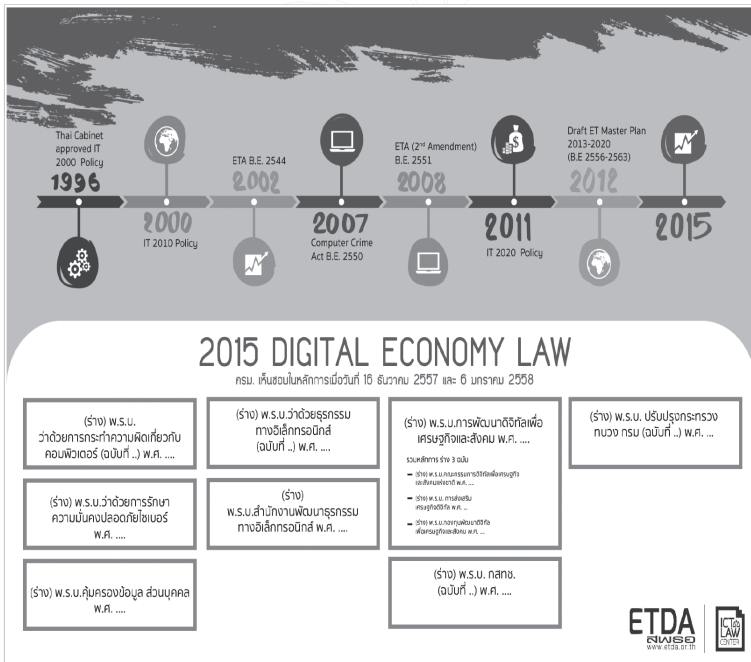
Thai Cabinet approved IT 2000 Policy

1996

2000

IT 2010 Policy

ETA B.E. 2544

2002

2007

Computer Crime Act B.E. 2550

ETA (2nd Amendment) B.E. 2551

2008

2011

IT 2020 Policy

Draft ET Master Plan 2013-2020 (B.E 2556-2563)

2012

2015

2015 DIGITAL ECONOMY LAW

ครม. เห็นชอบในหลักการเมื่อวันที่ 16 ธันวาคม 2557 และ 6 มกราคม 2558

(ร่าง) พ.ร.บ. ว่าด้วยการกระทำความผิดเกี่ยวกับคอมพิวเตอร์ (ฉบับที่ ..) พ.ศ. ....

(ร่าง) พ.ร.บ.ว่าด้วยการรักษาความมั่นคงปลอดภัยไซเบอร์ พ.ศ. ....

(ร่าง) พ.ร.บ.คุ้มครองข้อมูล ส่วนบุคคล พ.ศ. ....

(ร่าง) พ.ร.บ.ว่าด้วยธุรกรรมทางอิเล็กทรอนิกส์ (ฉบับที่ ..) พ.ศ. ....

(ร่าง) พ.ร.บ.สำนักงานพัฒนาธุรกรรมทางอิเล็กทรอนิกส์ พ.ศ. ....

(ร่าง) พ.ร.บ.การพัฒนาดิจิทัลเพื่อเศรษฐกิจและสังคม พ.ศ. ....

รวมหลักการ ร่าง 3 ฉบับ

(ร่าง) พ.ร.บ.คณะกรรมการดิจิทัลเพื่อเศรษฐกิจและสังคมแห่งชาติ พ.ศ. ...

(ร่าง) พ.ร.บ. การส่งเสริมเศรษฐกิจดิจิทัล พ.ศ. ...

(ร่าง) พ.ร.บ.กองทุนพัฒนาดิจิทัลเพื่อเศรษฐกิจและสังคม พ.ศ. ...

(ร่าง) พ.ร.บ. กสทช. (ฉบับที่ ..) พ.ศ. ....

(ร่าง) พ.ร.บ. ปรับปรุงกระทรวง ทบวง กรม (ฉบับที่ ..) พ.ศ. ....

ETDA
สพธอ
www.etda.or.th

ICT LAW CENTER